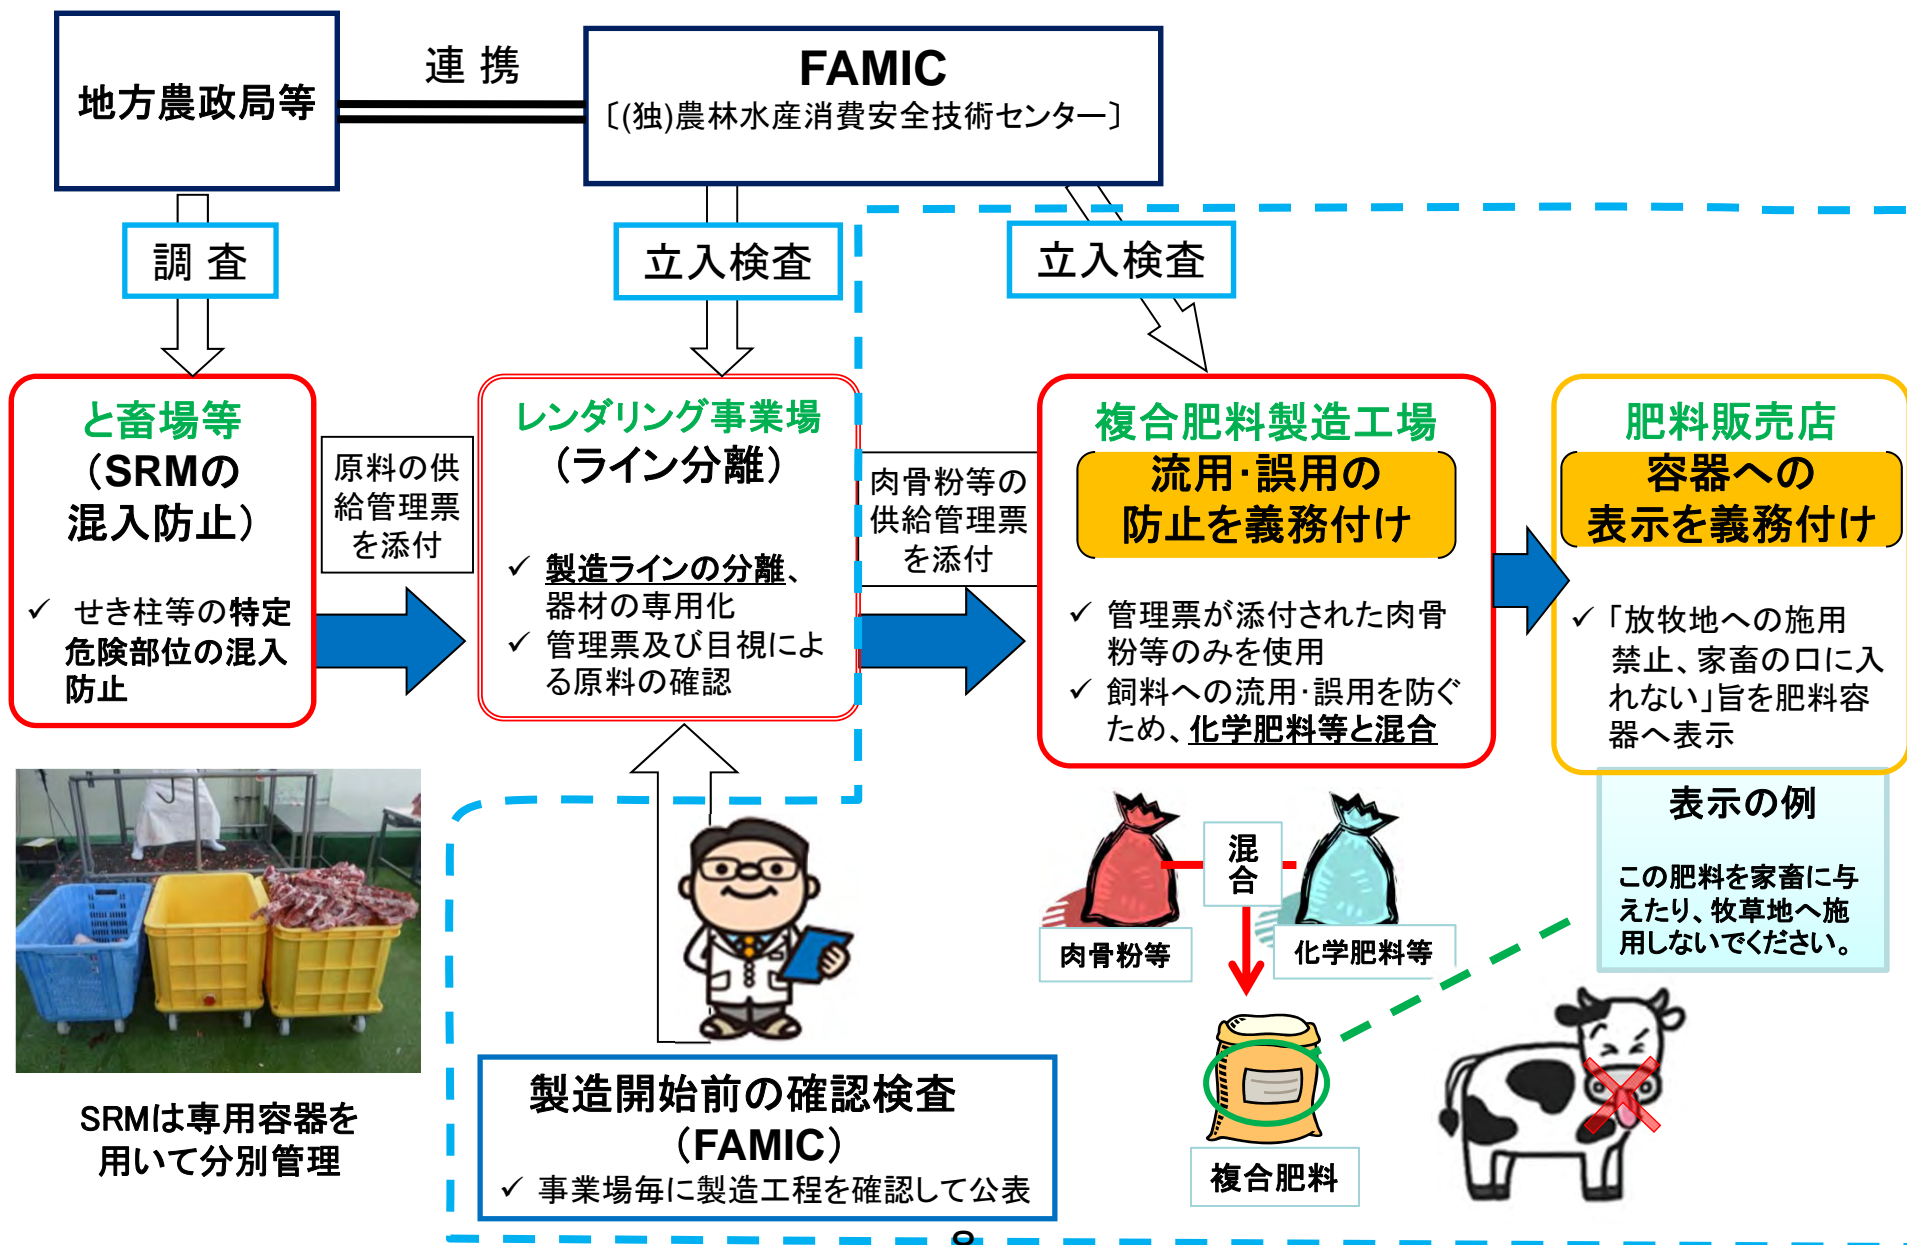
地方農政局等

連 携

FAMIC
〔(独)農林水産消費安全技術センター〕

調 査

立入検査

立入検査

と畜場等
（SRMの
混入防止）

✓ せき柱等の特定危険部位の混入防止

原料の供給管理票を添付

レンダリング事業場
（ライン分離）

✓ 製造ラインの分離、器材の専用化
✓ 管理票及び目視による原料の確認

肉骨粉等の供給管理票を添付

複合肥料製造工場
流用･誤用の
防止を義務付け

✓ 管理票が添付された肉骨粉等のみを使用
✓ 飼料への流用･誤用を防ぐため、化学肥料等と混合

肥料販売店
容器への
表示を義務付け

✓「放牧地への施用禁止、家畜の口に入れない」旨を肥料容器へ表示

表示の例

この肥料を家畜に与えたり、牧草地へ施用しないでください。

混合

肉骨粉等

化学肥料等

複合肥料

SRMは専用容器を用いて分別管理

製造開始前の確認検査
（FAMIC）
✓ 事業場毎に製造工程を確認して公表

8